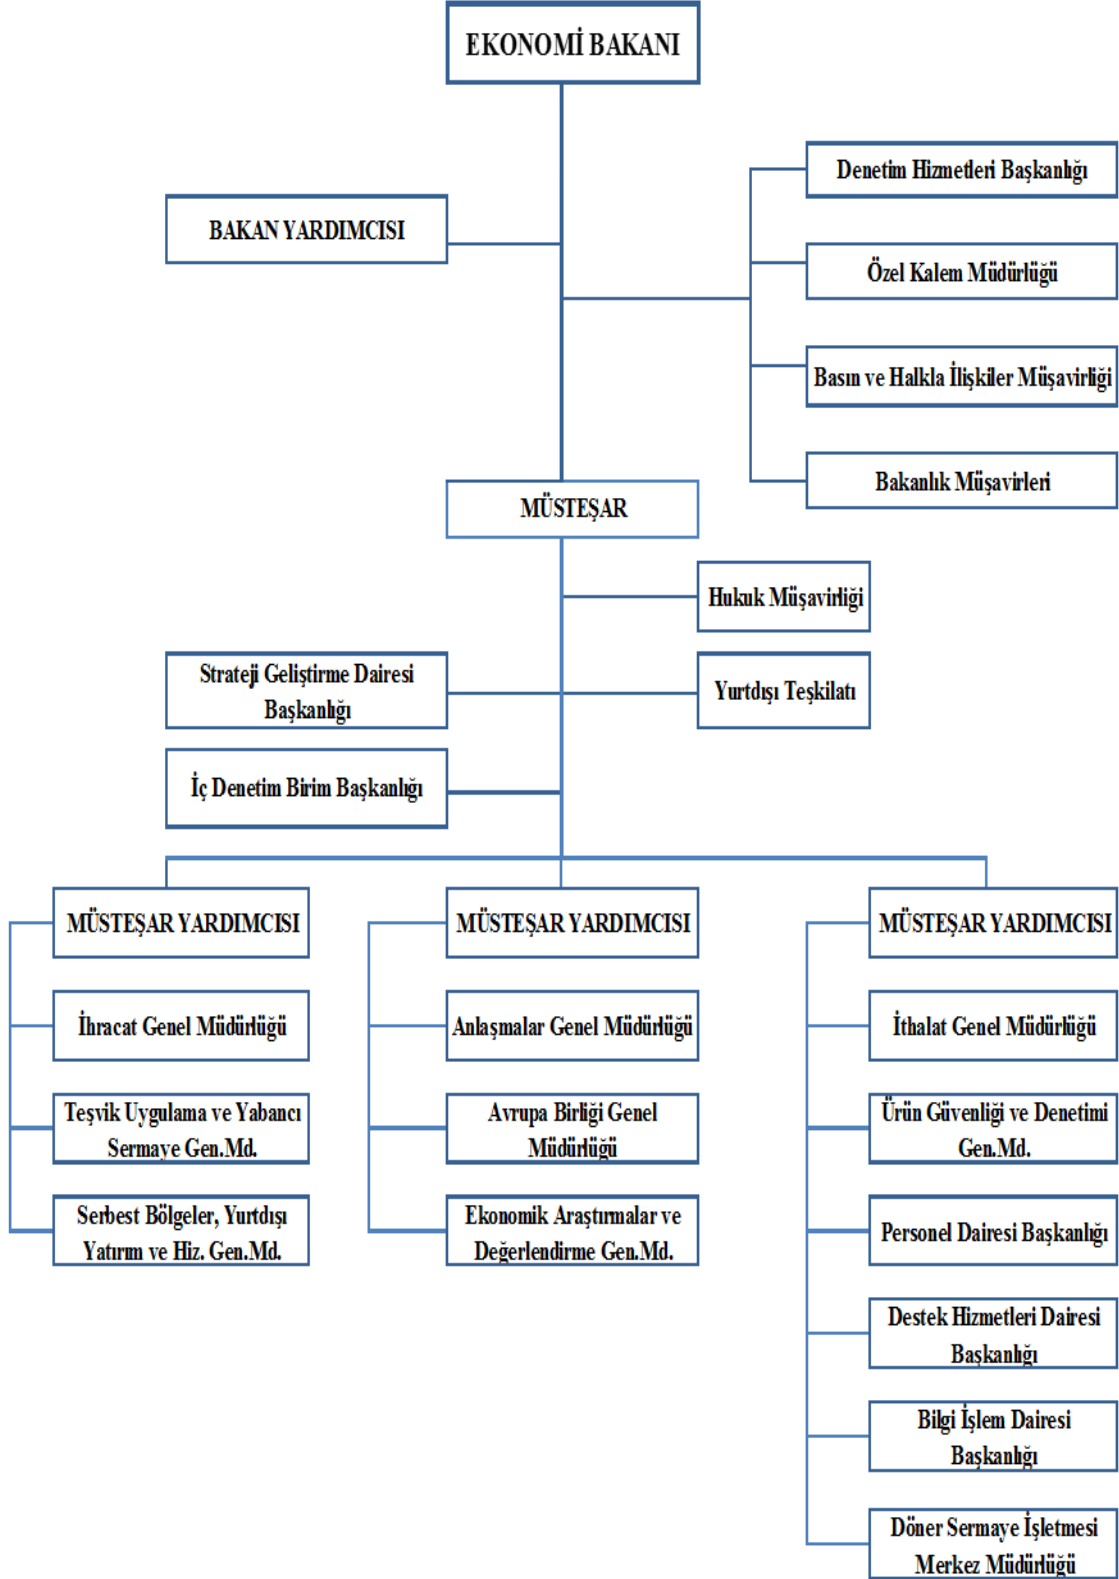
EKONOMİ BAKANI

BAKAN YARDIMCISI

Denetim Hizmetleri Başkanlığı

Özel Kalem Müdürlüğü

Basın ve Halkla İlişkiler Müşavirliği

Bakanlık Müşavirleri

MÜSTEŞAR

Hukuk Müşavirliği

Strateji Geliştirme Dairesi Başkanlığı

Yurtdışı Teşkilatı

İç Denetim Birim Başkanlığı

MÜSTEŞAR YARDIMCISI

İhracat Genel Müdürlüğü

Teşvik Uygulama ve Yabancı Sermaye Gen.Md.

Serbest Bölgeler, Yurtdışı Yatırım ve Hiz. Gen.Md.

MÜSTEŞAR YARDIMCISI

Anlaşmalar Genel Müdürlüğü

Avrupa Birliği Genel Müdürlüğü

Ekonomik Araştırmalar ve Değerlendirme Gen.Md.

MÜSTEŞAR YARDIMCISI

İthalat Genel Müdürlüğü

Ürün Güvenliği ve Denetimi Gen.Md.

Personel Dairesi Başkanlığı

Destek Hizmetleri Dairesi Başkanlığı

Bilgi İşlem Dairesi Başkanlığı

Döner Sermaye İşletmesi Merkez Müdürlüğü